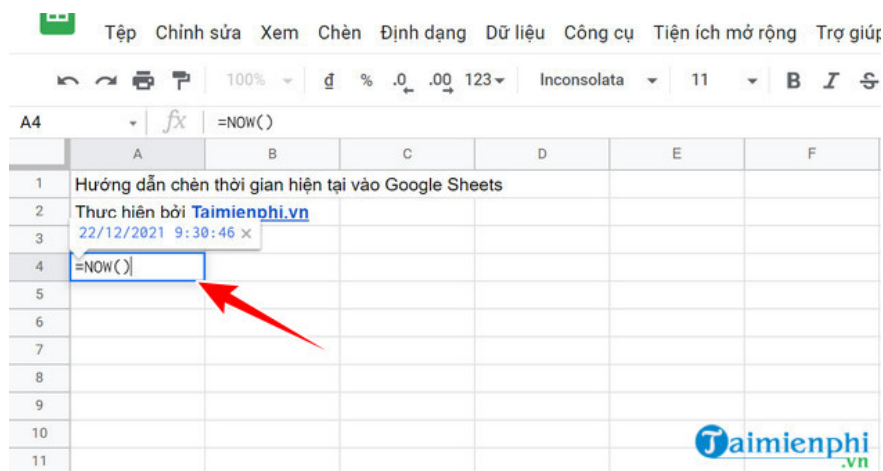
Tệp Chỉnh sửa Xem Chèn Định dạng Dữ liệu Công cụ Tiện ích mở rộng Trợ giúp

100% ₫ % .0 .00 123 Inconsolata 11 B I S

A4 fx =NOW()

| | A | B | C | D | E | F |
|---|---|---|---|---|---|---|
| 1 | Hướng dẫn chèn thời gian hiện tại vào Google Sheets | | | | | |
| 2 | Thực hiện bởi Taimienphi.vn | | | | | |
| 3 | 22/12/2021 9:30:46 | | | | | |
| 4 | =NOW() | | | | | |
| 5 | | | | | | |
| 6 | | | | | | |
| 7 | | | | | | |
| 8 | | | | | | |
| 9 | | | | | | |
| 10 | | | | | | |
| 11 | | | | | | |

Taimienphi.vn